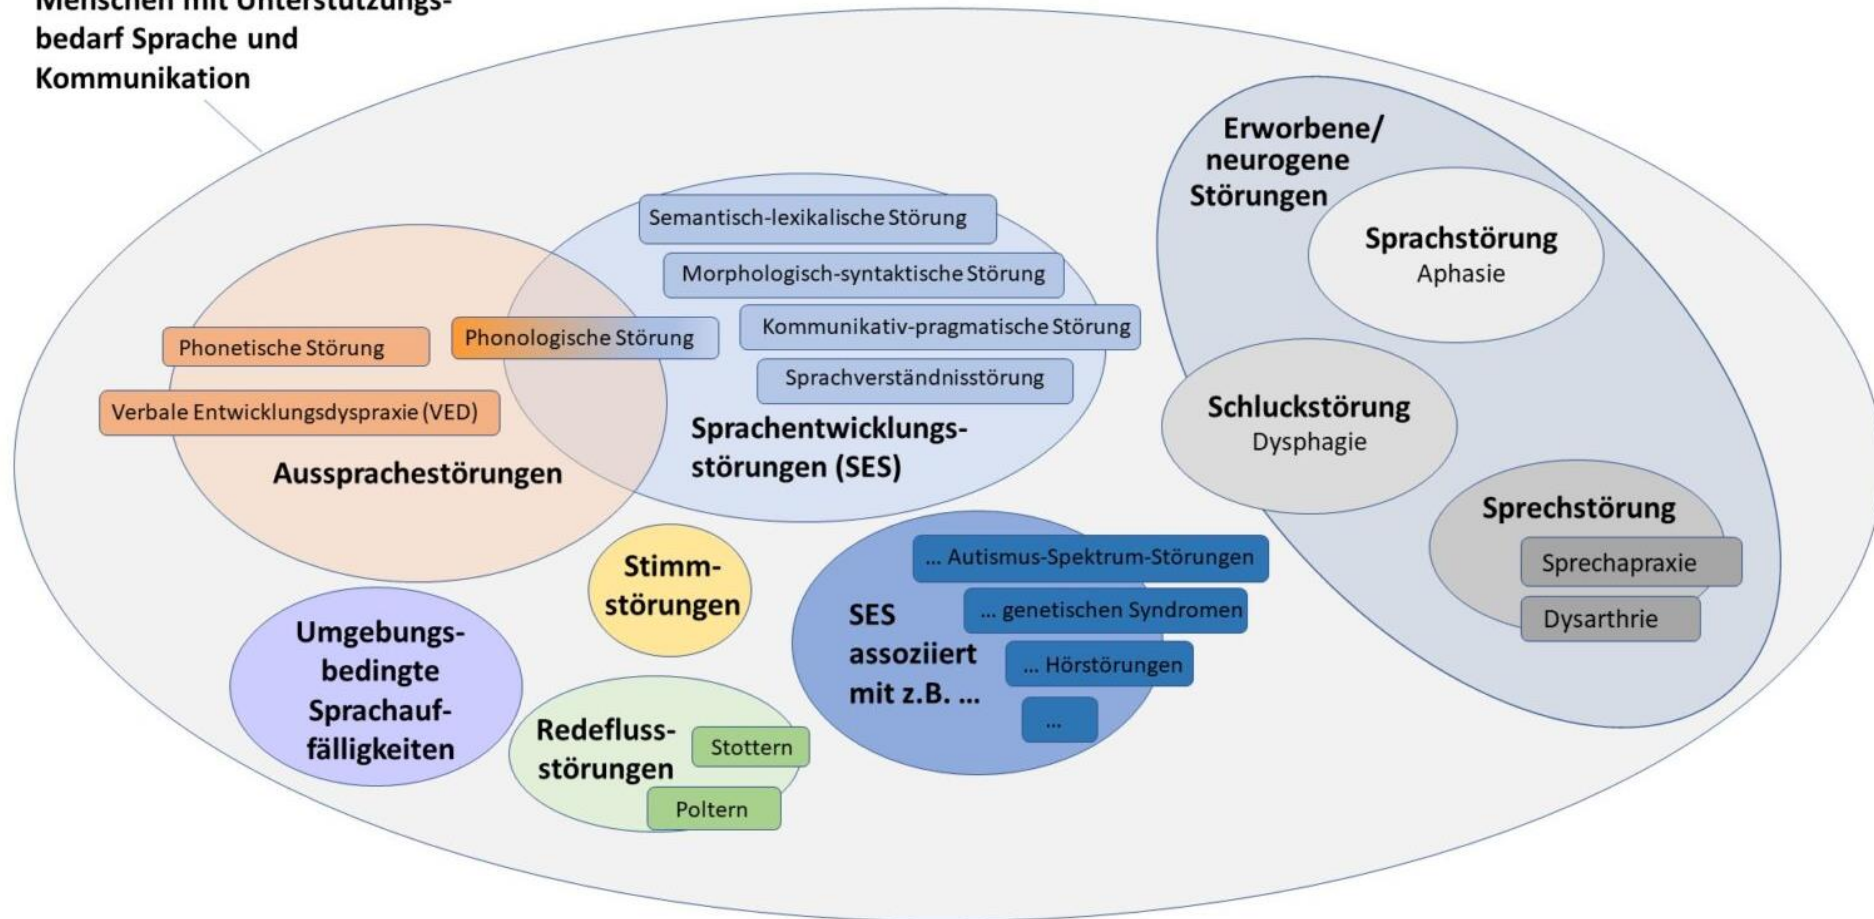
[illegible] bedarf Sprache und Kommunikation

Erworbene/ neurogene Störungen

Sprachstörung
Aphasie

Semantisch-lexikalische Störung

Morphologisch-syntaktische Störung

Phonetische Störung

Phonologische Störung

Kommunikativ-pragmatische Störung

Sprachverständnisstörung

Verbale Entwicklungsdyspraxie (VED)

Sprachentwicklungs-störungen (SES)

Aussprachestörungen

Schluckstörung
Dysphagie

Sprechstörung

Sprechapraxie

Dysarthrie

Stimm-störungen

... Autismus-Spektrum-Störungen

... genetischen Syndromen

SES assoziiert mit z.B. ...

... Hörstörungen

...

Umgebungs-bedingte Sprachauf-fälligkeiten

Redefluss-störungen

Stottern

Poltern